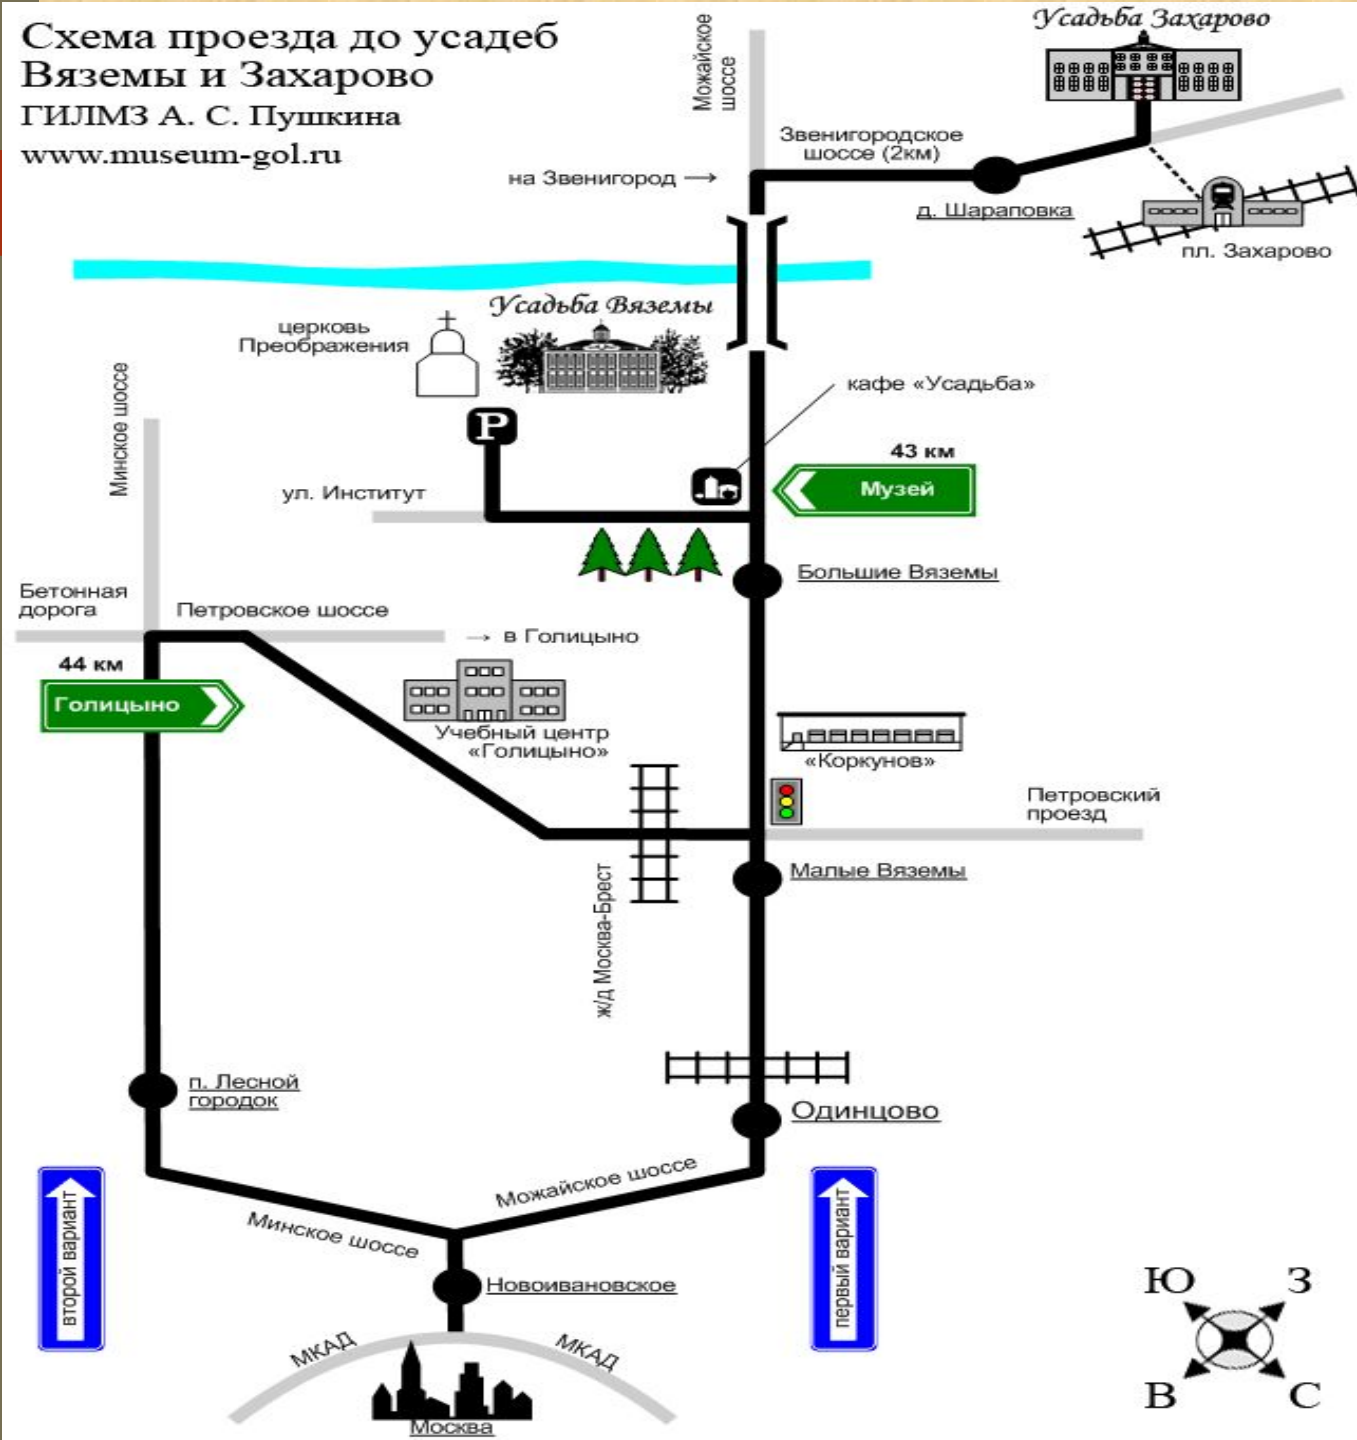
Схема проезда до усадеб Вяземы и Захарово
ГИЛМЗ А. С. Пушкина
www.museum-gol.ru

Можайское шоссе

Усадьба Захарово

Звенигородское шоссе (2км)

на Звенигород →

д. Шараповка

пл. Захарово

Усадьба Вяземы

церковь Преображения

кафе «Усадьба»

Минское шоссе

43 км

Музей

ул. Институт

Большие Вяземы

Бетонная дорога

Петровское шоссе

→ в Голицыно

44 км

Голицыно

Учебный центр «Голицыно»

«Коркунов»

Петровский проезд

Малые Вяземы

ж/д Москва-Брест

п. Лесной городок

Одинцово

Можайское шоссе

Минское шоссе

второй вариант

первый вариант

Новоивановское

МКАД

МКАД

Москва

Ю

З

В

С